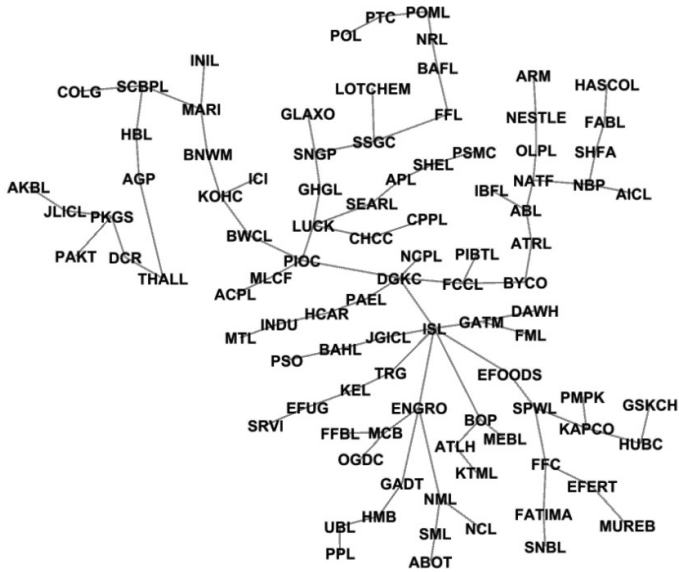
PTC POML
POL
NRL
BAFL
INIL
LOTCHEM
ARM
HASCOL
COLG SCBPL
MARI
FFL
NESTLE
FABL
GLAXO
HBL
SSGC
OLPL
SHFA
BNWM
SNGP
SHEL PSMC
AGP
ICI
NATF
NBP
AICL
KOHC
GHGL
APL
IBFL
AKBL
SEARL
ABL
JLICL PKGS
LUCK
CPPL
CHCC
BWCL
ATRL
PAKT
DCR
PIBTL
THALL
PIOC
NCPL
MLCF
DGKC
FCCL
BYCO
ACPL
PAEL
DAWH
HCAR
INDU
GATM
MTL
ISL
FML
JGICL
PSO
BAHL
TRG
EFOODS
KEL
PMPK
GSKCH
EFUG
ENGRO
SPWL
SRVI
BOP
KAPCO
FFBL MCB
HUBC
MEBL
ATLH
OGDC
KTML
FFC
GADT
EFERT
NML
HMB
NCL
FATIMA
MUREB
UBL
SML
PPL
SNBL
ABOT